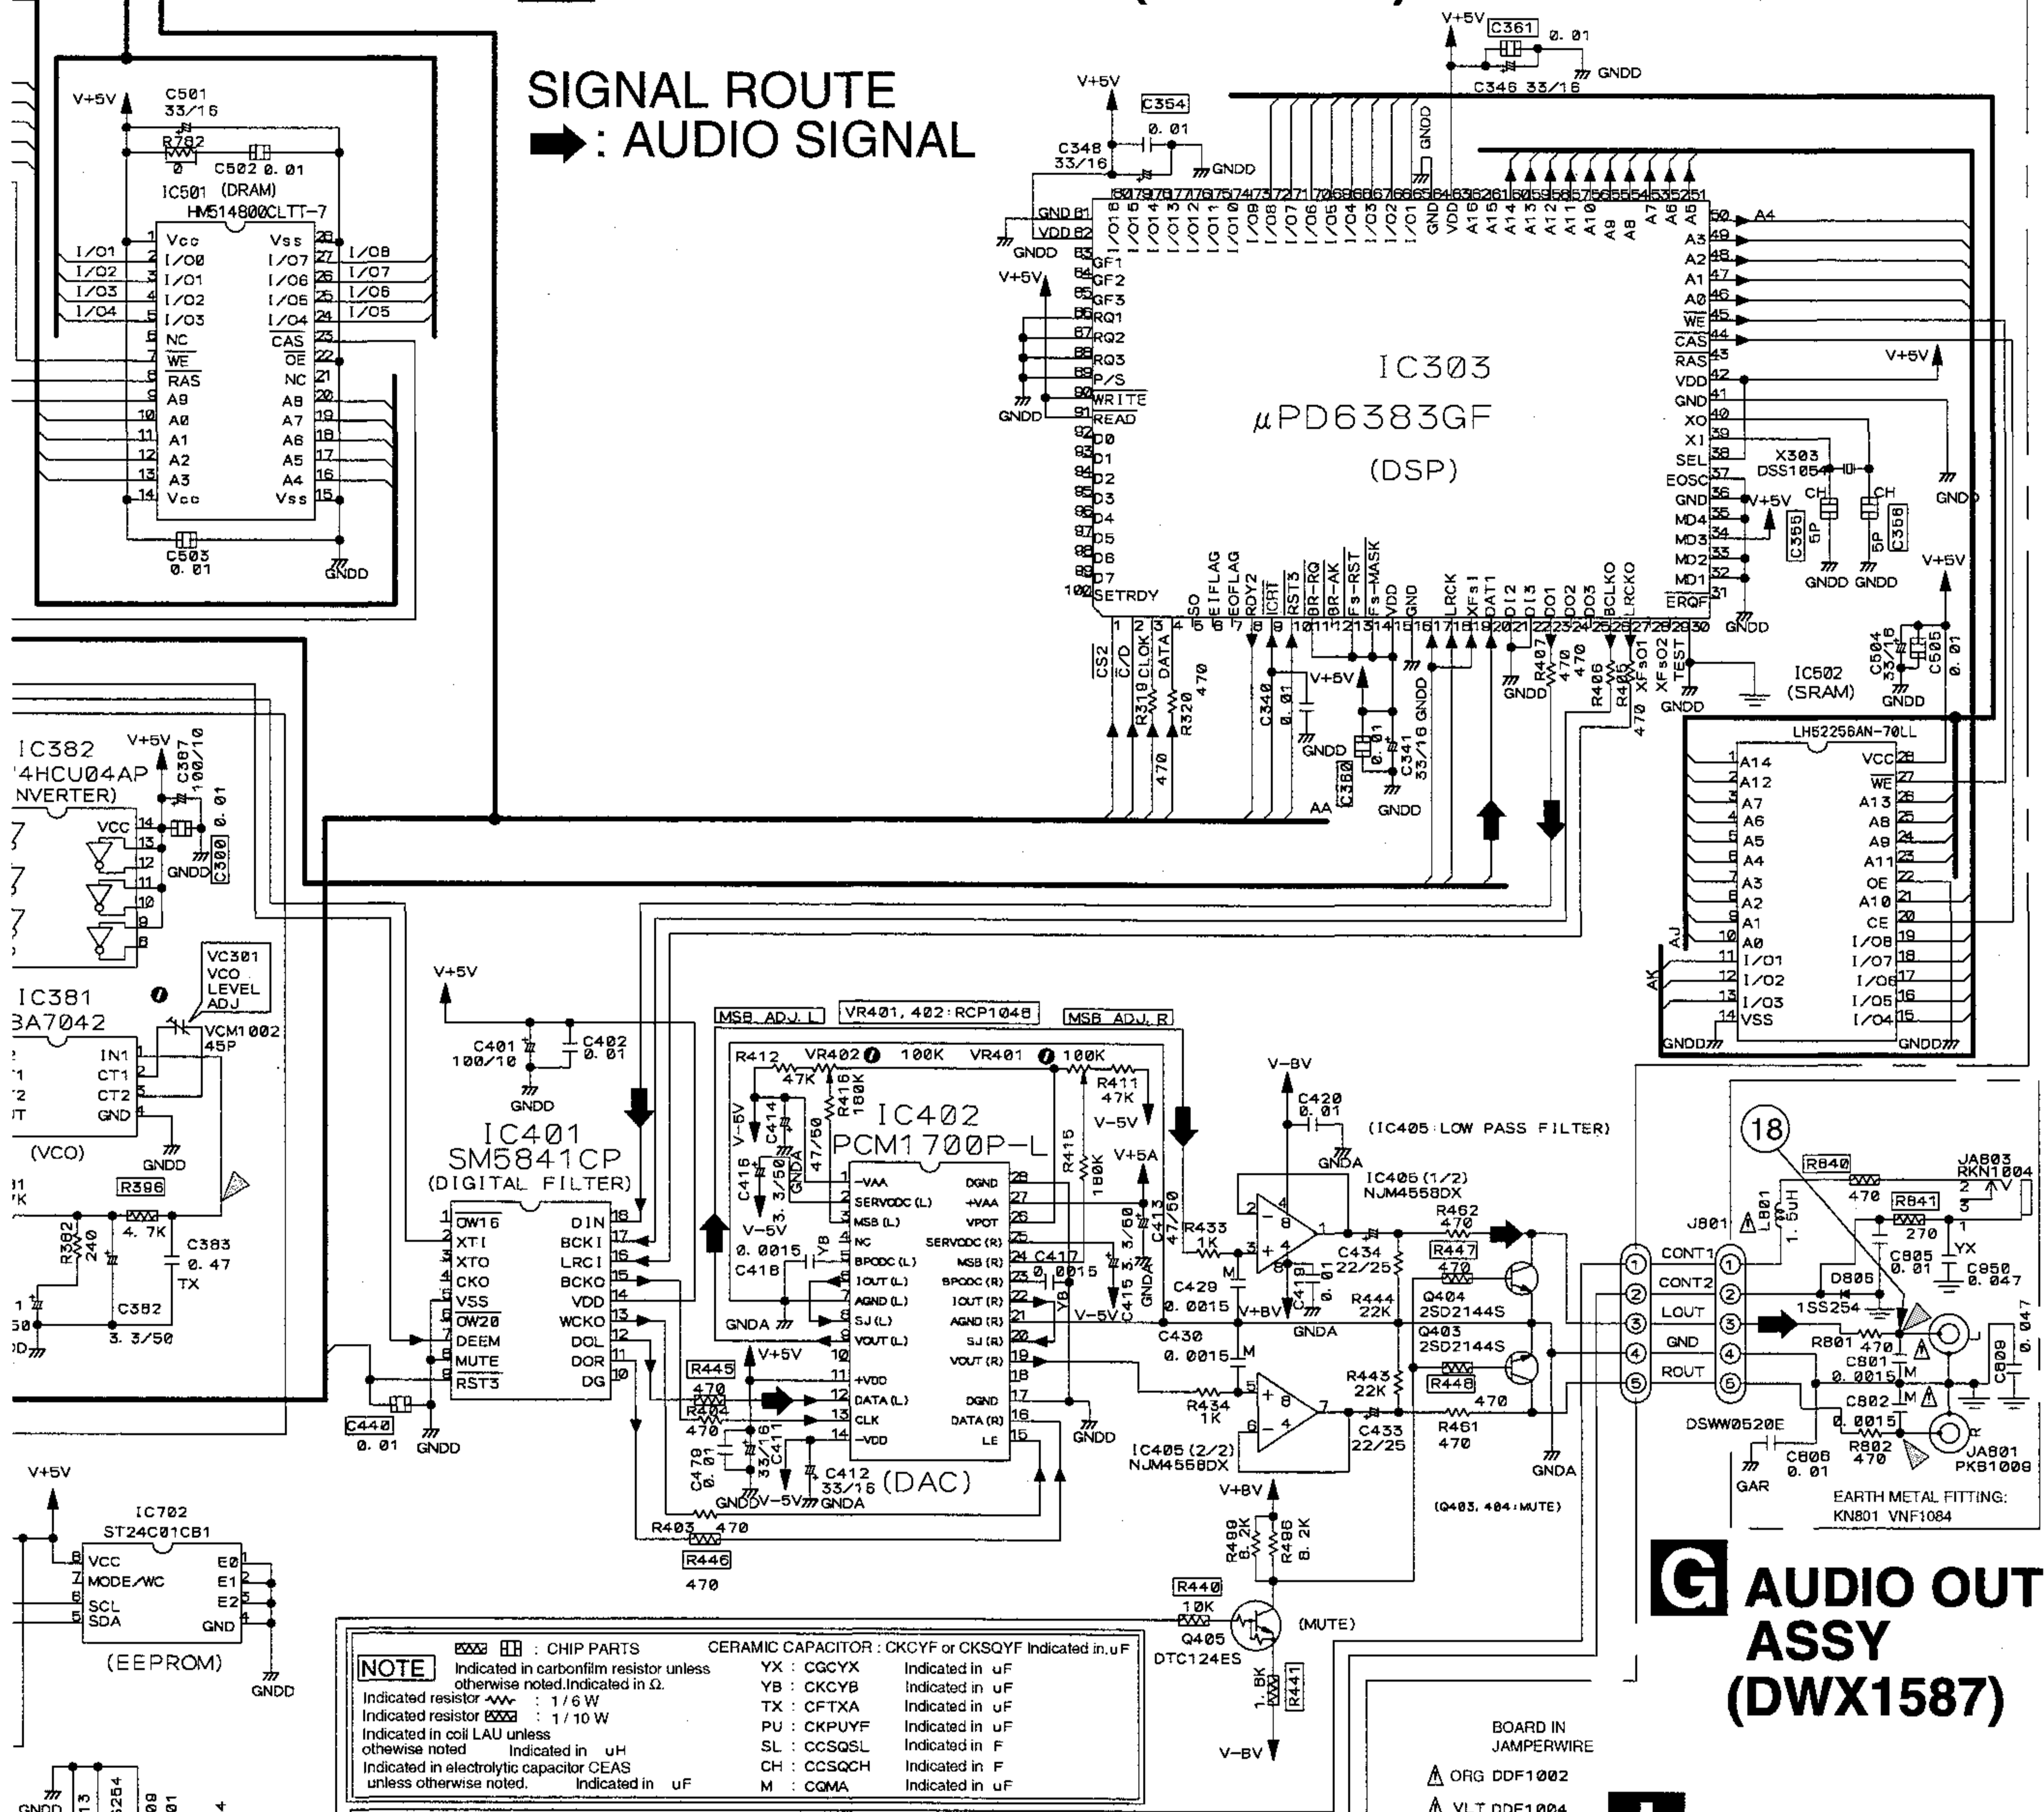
SIGNAL ROUTE
: AUDIO SIGNAL

V+5V C501 33/16 R782 0 C502 0.01
IC501 (DRAM)
HM514800CLTT-7
Vcc I/O0 I/O1 I/O2 I/O3 NC WE RAS A9 A0 A1 A2 A3 Vcc
Vss I/O7 I/O6 I/O5 I/O4 CAS OE NC A8 A7 A6 A5 A4 Vss
I/O1 I/O2 I/O3 I/O4 I/O8 I/O7 I/O6 I/O5
C503 0.01 GNDD

V+5V C361 0.01 GNDD C346 33/16
V+5V C354 0.01 C348 33/16 GNDD
IC303
μPD6383GF
(DSP)
GND VDD GNDD V+5V GF1 GF2 GF3 RQ1 RQ2 RQ3 P/S WRITE READ D0 D1 D2 D3 D4 D5 D6 D7 SETRDY GNDD
I/O16 I/O15 I/O14 I/O13 I/O12 I/O11 I/O10 I/O9 I/O8 I/O7 I/O6 I/O5 I/O4 I/O3 I/O2 I/O1 GND VDD A16 A15 A14 A13 A12 A11 A10 A9 A8 A7 A6 A5
A4 A3 A2 A1 A0 WE CAS RAS VDD GND XO XI SEL EOSC GND MD4 MD3 MD2 MD1 ERQF
V+5V X303 DSS1054 CH CH C355 5P C358 5P GNDD GNDD GND V+5V
CS2 C/D CLOK DATA SO EIFLAG EOFLAG RDY2 ICRT RST3 BR-RQ BR-AK Fs-RST Fs-MASK VDD GND LRCK XFs1 DAT1 DI2 DI3 DO1 DO2 DO3 BCLKO LRCKO XFsO1 XFsO2 TEST
R319 470 R320 470 C340 0.01 V+5V GNDD C360 0.01 C341 33/16 GNDD GNDD R407 470 R406 470 R405 470 GNDD AA
C504 33/16 C505 0.01 GNDD
IC502 (SRAM)
LH52256AN-70LL
A14 A12 A7 A6 A5 A4 A3 A2 A1 A0 I/O1 I/O2 I/O3 VSS
VCC WE A13 A8 A9 A11 OE A10 CE I/O8 I/O7 I/O6 I/O5 I/O4
AJ AK GNDD GNDD

IC382 74HCU04AP (INVERTER) V+5V C387 100/10 0.01 VCC GNDD C300
IC381 BA7042 VC301 VCO LEVEL ADJ VCM1002 45P
IN1 CT1 CT2 GND (VCO) GNDD
R396 4.7K R382 240 C383 0.47 TX C382 3.3/50

V+5V C401 100/10 C402 0.01 GNDD
IC401
SM5841CP
(DIGITAL FILTER)
OW16 XTI XTO CKO VSS OW20 DEEM MUTE RST3
DIN BCKI LRCI BCKO VDD WCKO DOL DOR DG
C440 0.01 GNDD

MSB ADJ.L VR401,402:RCP1048 MSB ADJ.R
R412 47K VR402 100K VR401 100K R416 180K R411 47K V-5V V-5V C414 47/50 C416 3.3/50 GNDA
IC402
PCM1700P-L
-VAA SERVODC(L) MSB(L) NC BPODC(L) IOUT(L) AGND(L) SJ(L) VOUT(L) +VDD DATA(L) CLK -VDD
DGND +VAA VPOT SERVODC(R) MSB(R) BPODC(R) IOUT(R) AGND(R) SJ(R) VOUT(R) DGND DATA(R) LE
V-5V 0.0015 C418 YB GNDA V+5V R415 180K V+5A C413 47/50 C417 0.0015 YB C415 3.3/50 V-5V
R445 470 R404 470 C410 0.01 C411 33/16 C412 33/16 GNDD V-5V GNDA GNDD
(DAC)
R403 470 R446 470

V-8V C420 0.01 GNDA (IC405:LOW PASS FILTER)
IC405(1/2) NJM4558DX R433 1K R462 470 C434 22/25 R447 470 C429 0.0015 C419 0.01 V+8V R444 22K Q404 2SD2144S Q403 2SD2144S GNDA C430 0.0015 R443 22K R448 470 R434 1K C433 22/25 R461 470
IC405(2/2) NJM4558DX
(Q403,404:MUTE) GNDA
V+8V R490 8.2K R496 8.2K R440 10K Q405 DTC124ES (MUTE) 1.8K R441 V-8V

18 R840 470 JA803 RKN1004 R841 270 J801 L801 1.5UH C805 0.01 C850 0.047 YX
CONT1 CONT2 LOUT GND ROUT D806 1SS254 R801 470 C801 0.0015 C802 0.0015 C809 0.047 R802 470 JA801 PKB1008
DSWW0520E C808 0.01 GAR
EARTH METAL FITTING: KN801 VNF1084

V+5V IC702 ST24C01CB1 VCC MODE/WC SCL SDA E0 E1 E2 GND (EEPROM) GNDD

NOTE : CHIP PARTS
Indicated in carbonfilm resistor unless otherwise noted.Indicated in Ω.
Indicated resistor : 1/6 W
Indicated resistor : 1/10 W
Indicated in coil LAU unless othewise noted Indicated in uH
Indicated in electrolytic capacitor CEAS unless otherwise noted. Indicated in uF
CERAMIC CAPACITOR : CKCYF or CKSQYF Indicated in uF
YX : CGCYX Indicated in uF
YB : CKCYB Indicated in uF
TX : CFTXA Indicated in uF
PU : CKPUYF Indicated in uF
SL : CCSQSL Indicated in F
CH : CCSQCH Indicated in F
M : CQMA Indicated in uF

BOARD IN JAMPERWIRE
ORG DDF1002
VLT DDF1004

G AUDIO OUT ASSY (DWX1587)